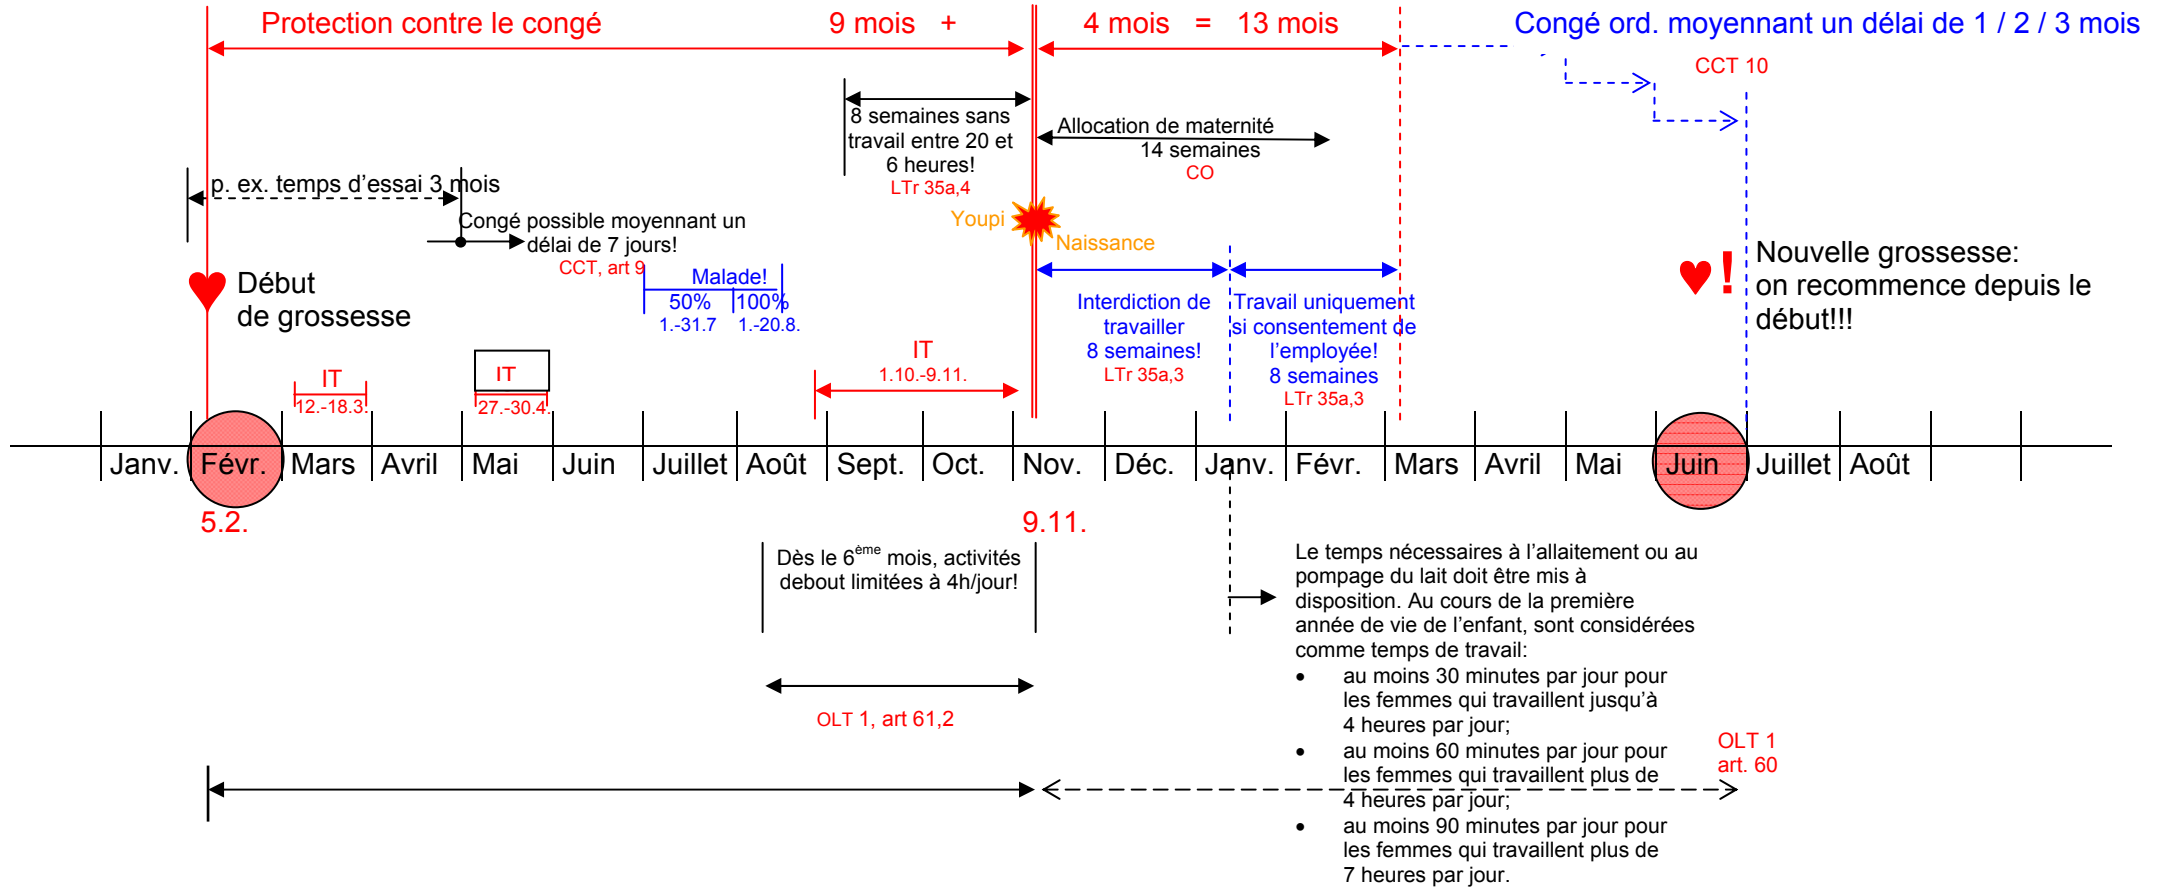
Protection contre le congé 9 mois + 4 mois = 13 mois

Congé ord. moyennant un délai de 1 / 2 / 3 mois

CCT 10

8 semaines sans travail entre 20 et 6 heures!
LTr 35a,4

Allocation de maternité
14 semaines
CO

p. ex. temps d'essai 3 mois

Congé possible moyennant un délai de 7 jours!
CCT, art 9

Youpi

Naissance

Malade!
50% 100%
1.-31.7 1.-20.8.

Début de grossesse

Interdiction de travailler
8 semaines!
LTr 35a,3

Travail uniquement si consentement de l'employée!
8 semaines
LTr 35a,3

Nouvelle grossesse: on recommence depuis le début!!!

IT
12.-18.3.

IT
27.-30.4.

IT
1.10.-9.11.

| Janv. | Févr. | Mars | Avril | Mai | Juin | Juillet | Août | Sept. | Oct. | Nov. | Déc. | Janv. | Févr. | Mars | Avril | Mai | Juin | Juillet | Août |
|---|---|---|---|---|---|---|---|---|---|---|---|---|---|---|---|---|---|---|---|

5.2.

9.11.

Dès le 6$^{ème}$ mois, activités debout limitées à 4h/jour!

OLT 1, art 61,2

Le temps nécessaires à l'allaitement ou au pompage du lait doit être mis à disposition. Au cours de la première année de vie de l'enfant, sont considérées comme temps de travail:
• au moins 30 minutes par jour pour les femmes qui travaillent jusqu'à 4 heures par jour;
• au moins 60 minutes par jour pour les femmes qui travaillent plus de 4 heures par jour;
• au moins 90 minutes par jour pour les femmes qui travaillent plus de 7 heures par jour.

OLT 1
art. 60